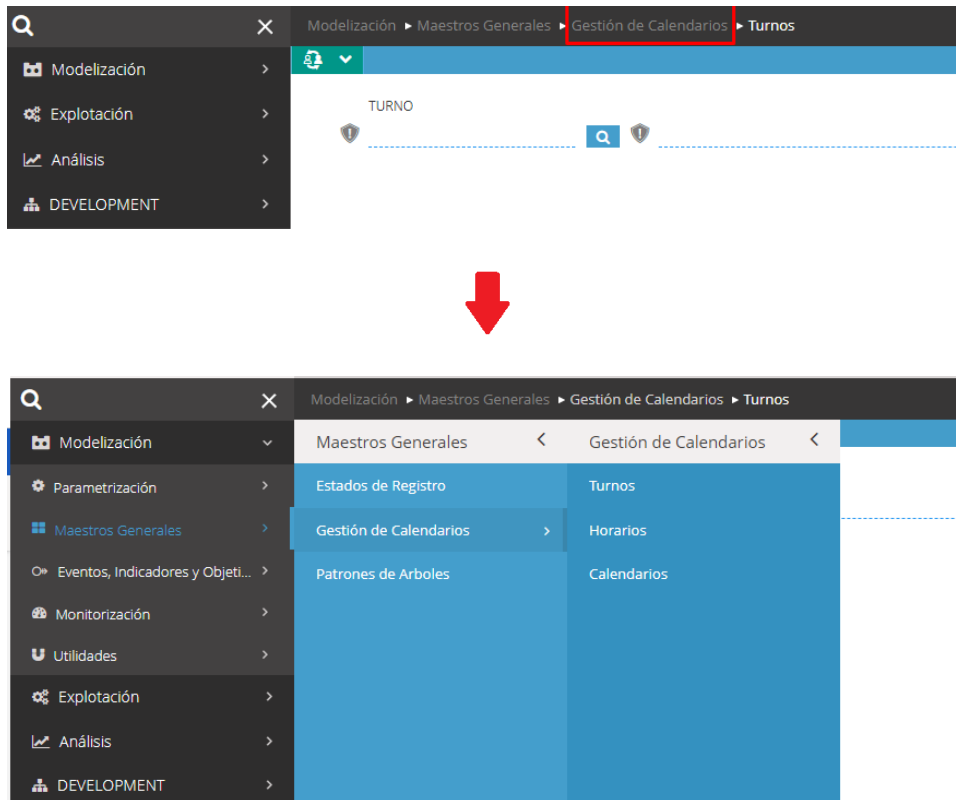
Modelización ▸ Maestros Generales ▸ Gestión de Calendarios ▸ Turnos

Modelización

Explotación

Análisis

DEVELOPMENT

TURNO

Modelización ▸ Maestros Generales ▸ Gestión de Calendarios ▸ Turnos

Modelización

Parametrización

Maestros Generales

Eventos, Indicadores y Objeti...

Monitorización

Utilidades

Explotación

Análisis

DEVELOPMENT

Maestros Generales

Estados de Registro

Gestión de Calendarios

Patrones de Arboles

Gestión de Calendarios

Turnos

Horarios

Calendarios